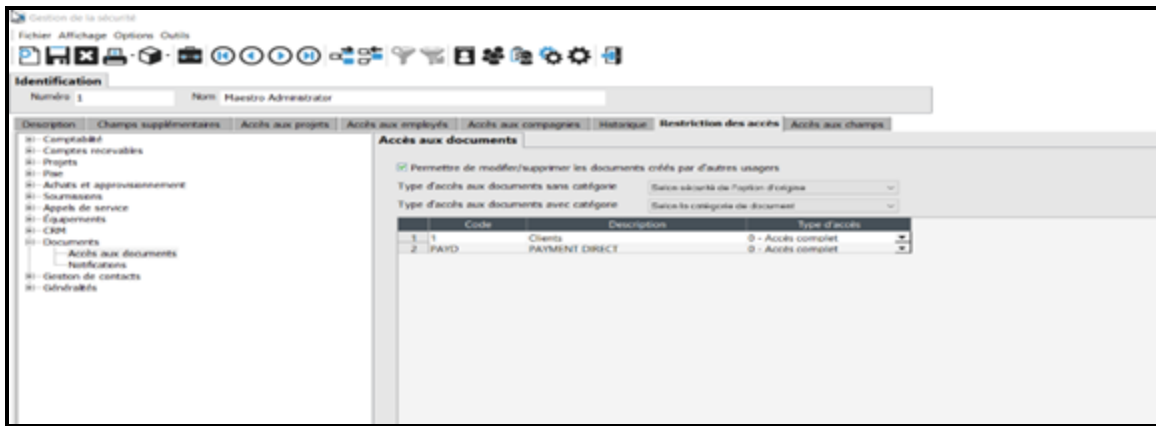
Gestion de la sécurité

Fichier Affichage Options Outils

Identification

Numéro 1

Nom Maestro Administrator

Description | Champs supplémentaires | Accès aux projets | Accès aux employés | Accès aux compagnies | Historique | Restriction des accès | Accès aux champs

Comptabilité
Comptes recevables
Projets
Paie
Achats et approvisionnement
Soumissions
Appels de service
Équipements
CRM
Documents
Accès aux documents
Notifications
Gestion de contacts
Généralités

Accès aux documents

Permettre de modifier/supprimer les documents créés par d'autres usagers

Type d'accès aux documents sans catégorie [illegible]

Type d'accès aux documents avec catégorie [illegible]

| | Code | Description | Type d'accès |
|---|---|---|---|
| 1 | 1 | Clients | 0 - Accès complet |
| 2 | PAYD | PAYMENT DIRECT | 0 - Accès complet |